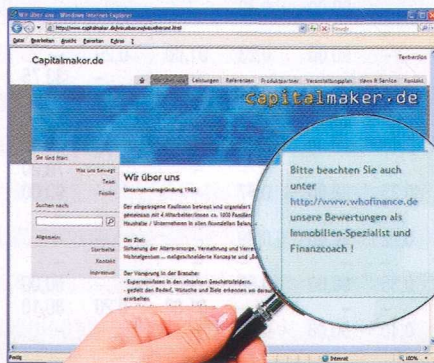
Wir über uns - Windows Internet Explorer

http://www.capitalmaker.de/wir-uber-uns/wir-uber-uns.html

Datei Bearbeiten Ansicht Favoriten Extras ?

Capitalmaker.de

Textversion

Wir über uns Leistungen Referenzen Produktpartner Veranstaltungsplan News & Service Kontakt

capitalmaker.de

Sie sind hier:

Wir über uns

Team

Fotos

Suchen nach:

Allgemein

Startseite

Kontakt

Impressum

Wir über uns

Unternehmensgründung 1983

Der eingetragene Kaufmann betreut mit organisiert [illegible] gemeinsam mit 4 Mitarbeiter/innen ca. 1000 Familien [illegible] Haushalte / Unternehmen in allen Bundesländern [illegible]

Das Ziel:

Sicherung der Altersvorsorge, Vermehrung und Verwaltung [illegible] Risikolegenden ... maßgeschneiderte Konzepte und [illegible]

Der Vorsprung in der Branche:

- Expertenwissen in den einzelnen Spezialgebieten,
- gezielt den Bedarf, Wünsche und Ziele erkennen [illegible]
erarbeiten

Bitte beachten Sie auch unter http://www.whofinance.de unsere Bewertungen als Immobilien-Spezialist und Finanzcoach !

Fertig

Internet

100%